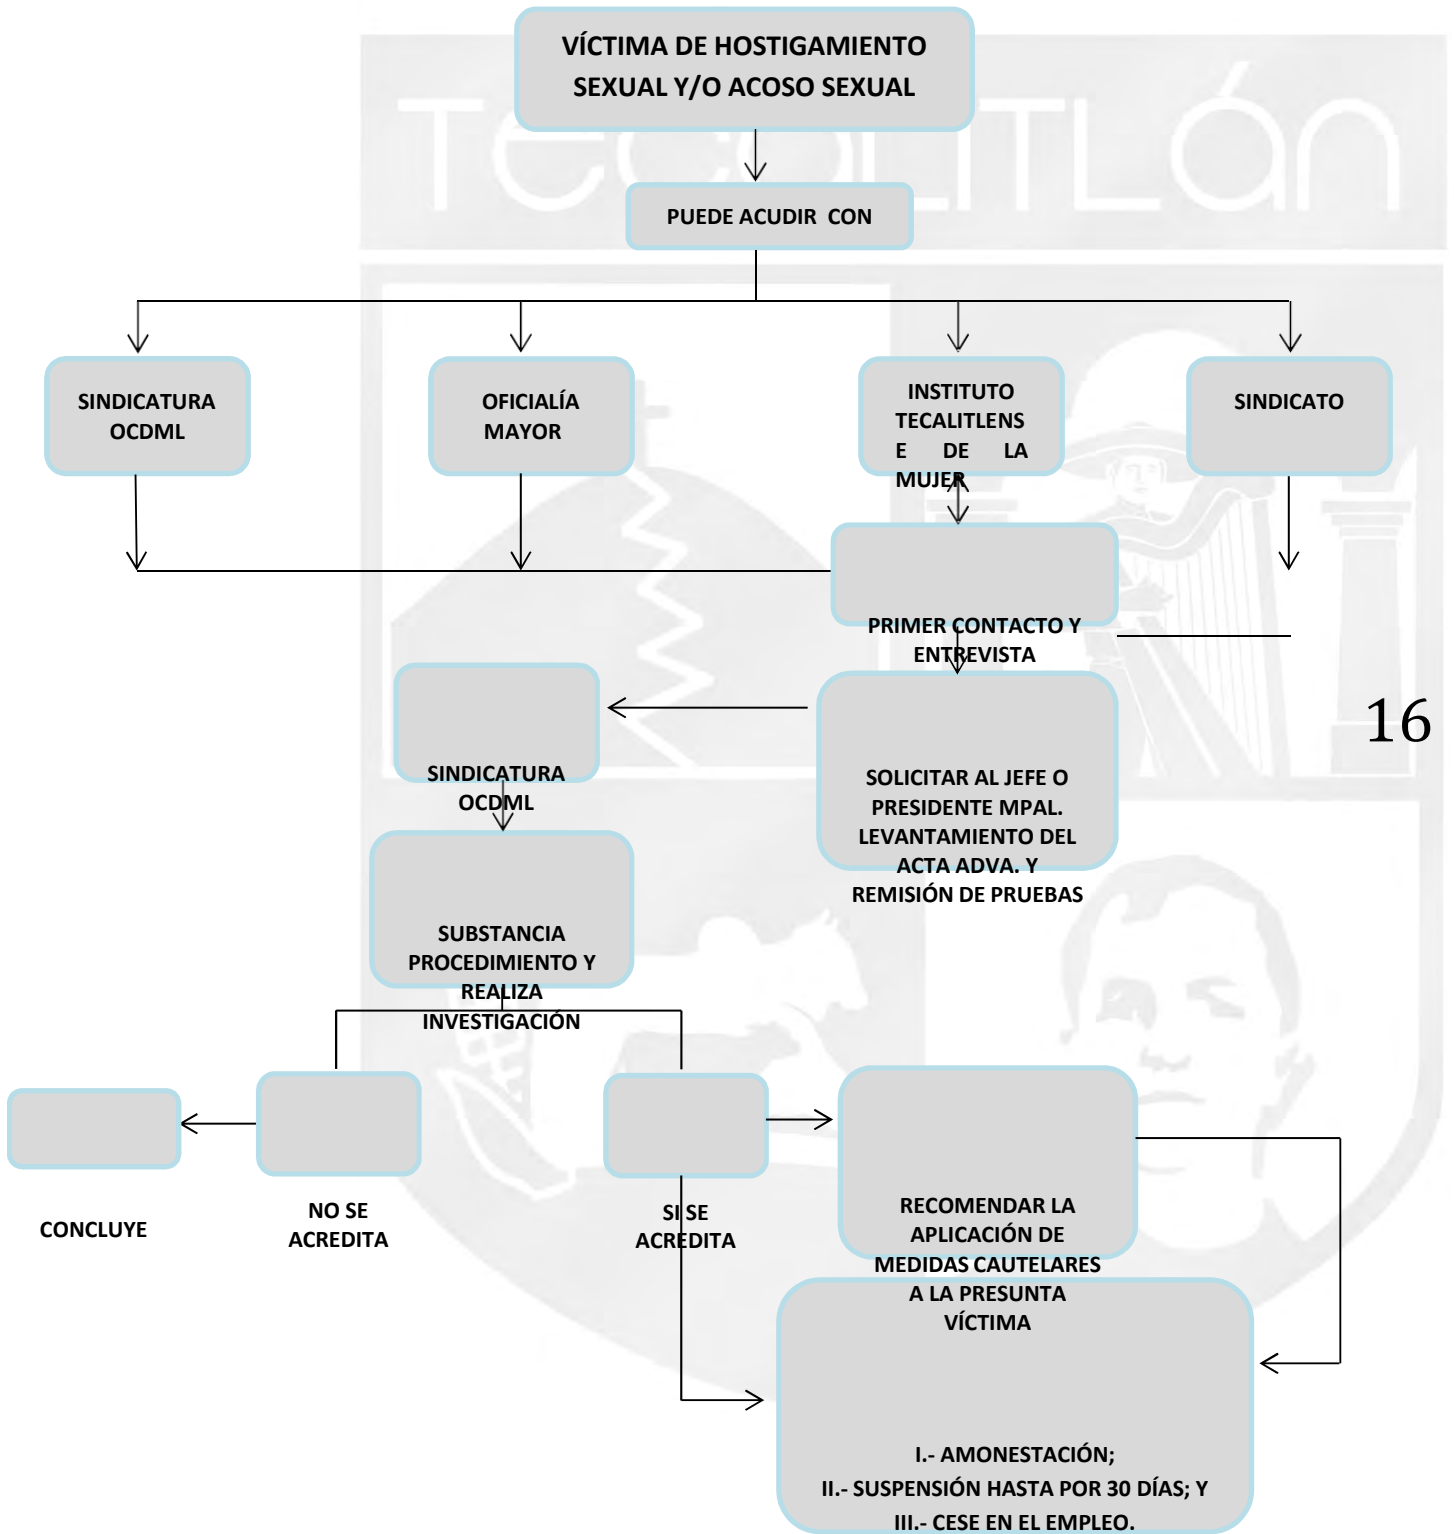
VÍCTIMA DE HOSTIGAMIENTO SEXUAL Y/O ACOSO SEXUAL

PUEDE ACUDIR CON

SINDICATURA OCDML

OFICIALÍA MAYOR

INSTITUTO TECALITLENSE DE LA MUJER

SINDICATO

PRIMER CONTACTO Y ENTREVISTA

16

SINDICATURA OCDML

SOLICITAR AL JEFE O PRESIDENTE MPAL. LEVANTAMIENTO DEL ACTA ADVA. Y REMISIÓN DE PRUEBAS

SUBSTANCIA PROCEDIMIENTO Y REALIZA INVESTIGACIÓN

CONCLUYE

NO SE ACREDITA

SI SE ACREDITA

RECOMENDAR LA APLICACIÓN DE MEDIDAS CAUTELARES A LA PRESUNTA VÍCTIMA

I.- AMONESTACIÓN;
II.- SUSPENSIÓN HASTA POR 30 DÍAS; Y
III.- CESE EN EL EMPLEO.